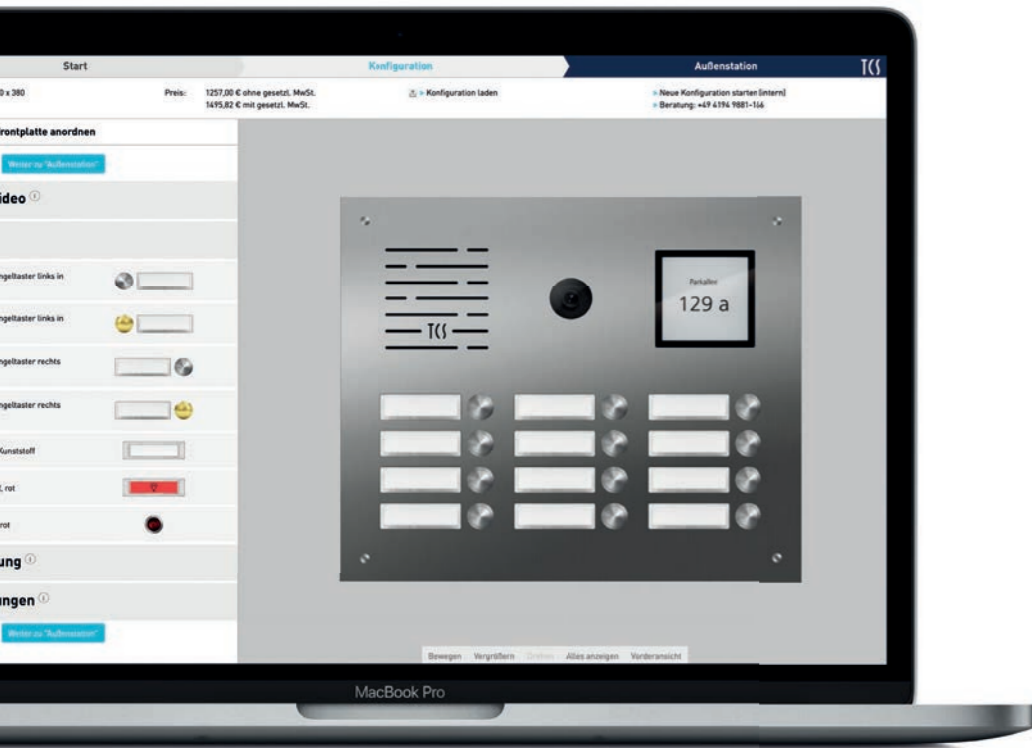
Start
Konfiguration
Außenstation
TCS

0 x 380
Preis: 1257,00 € ohne gesetzl. MwSt.
1495,82 € mit gesetzl. MwSt.
> Konfiguration laden
> Neue Konfiguration starten [intern]
> Beratung: +49 4194 9881-166

rontplatte anordnen
Weiter zu "Außenstation"
ideo
ngeltaster links in
ngeltaster links in
ngeltaster rechts
ngeltaster rechts
Kunststoff
, rot
rot
ung
ungen
Weiter zu "Außenstation"

TCS
Parkallee
129 a

Bewegen Vergrößern Drehen Alles anzeigen Vorderansicht

MacBook Pro